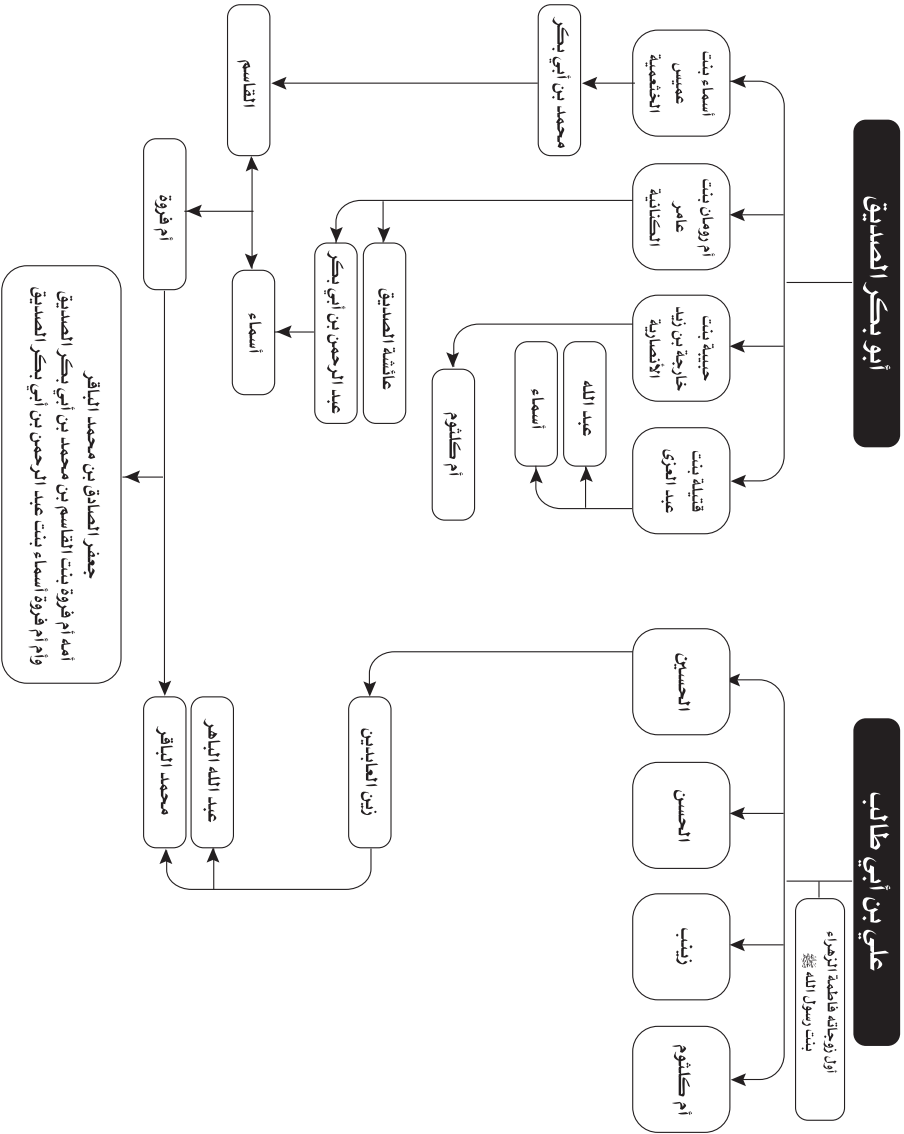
أبو بكر الصديق

أسماء بنت عميس الخثعمية

أم رومان بنت عامر الكنانية

حبيبة بنت خارجة بن زيد الأنصارية

قتيلة بنت عبد العزى

محمد بن أبي بكر

عائشة الصديق

عبد الرحمن بن أبي بكر

عبد الله

أسماء

أم كلثوم

القاسم

أم فروة

أسماء

جعفر الصادق بن محمد الباقر
أمه أم فروة بنت القاسم بن محمد بن أبي بكر الصديق
وأم أم فروة أسماء بنت عبد الرحمن بن أبي بكر الصديق

علي بن أبي طالب

أول زوجاته فاطمة الزهراء بنت رسول الله ﷺ

الحسين

الحسن

زينب

أم كلثوم

زين العابدين

عبد الله الباهر

محمد الباقر